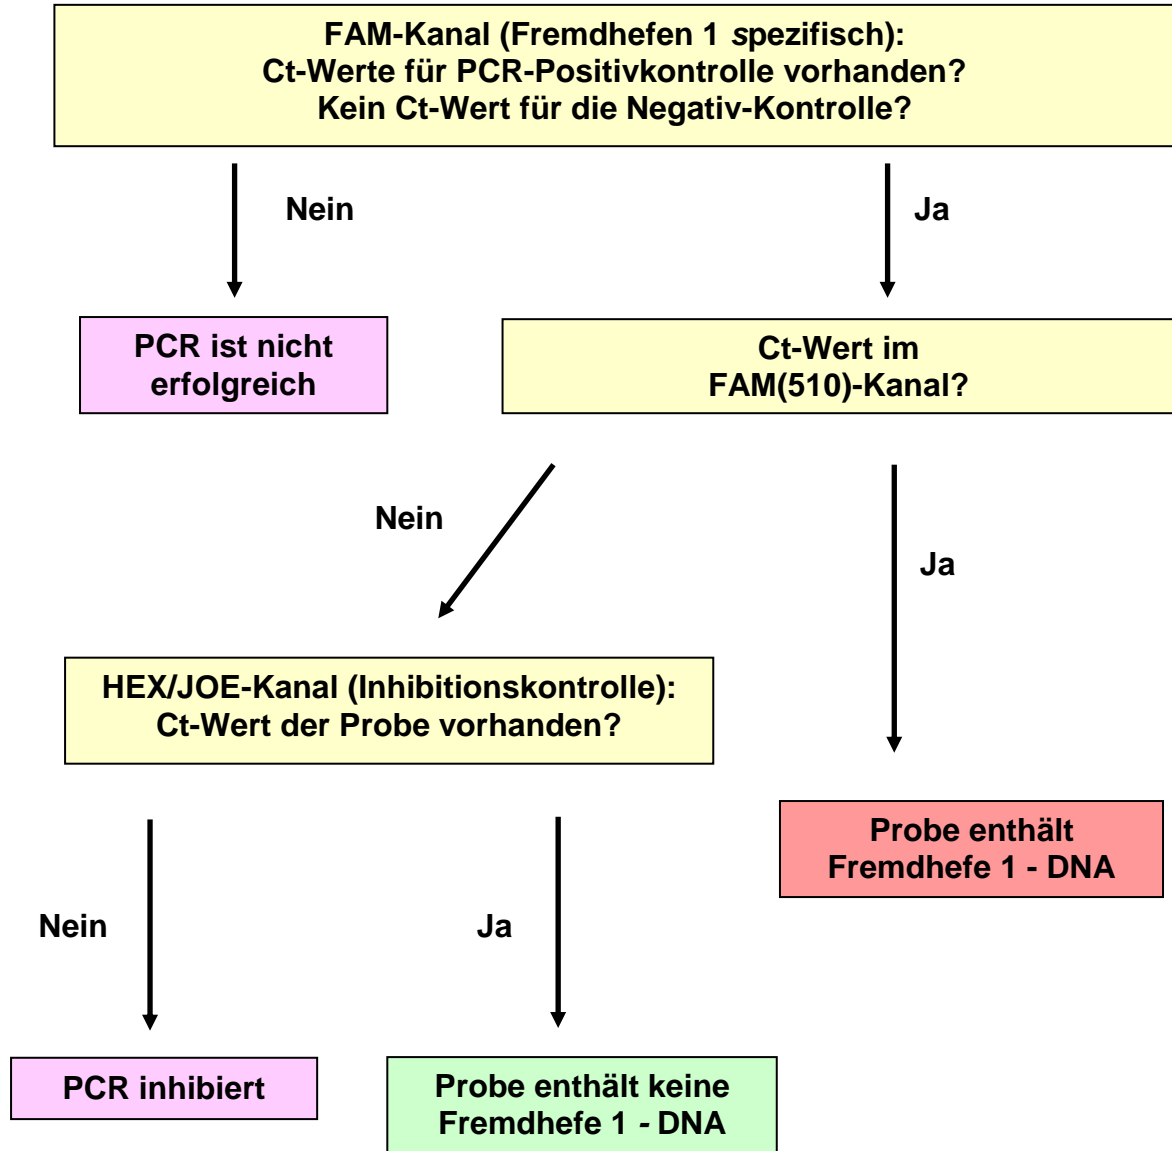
FAM-Kanal (Fremdhefen 1 spezifisch):
Ct-Werte für PCR-Positivkontrolle vorhanden?
Kein Ct-Wert für die Negativ-Kontrolle?

Nein

Ja

PCR ist nicht erfolgreich

Ct-Wert im FAM(510)-Kanal?

Nein

Ja

HEX/JOE-Kanal (Inhibitionskontrolle):
Ct-Wert der Probe vorhanden?

Probe enthält Fremdhefe 1 - DNA

Nein

Ja

PCR inhibiert

Probe enthält keine Fremdhefe 1 - DNA